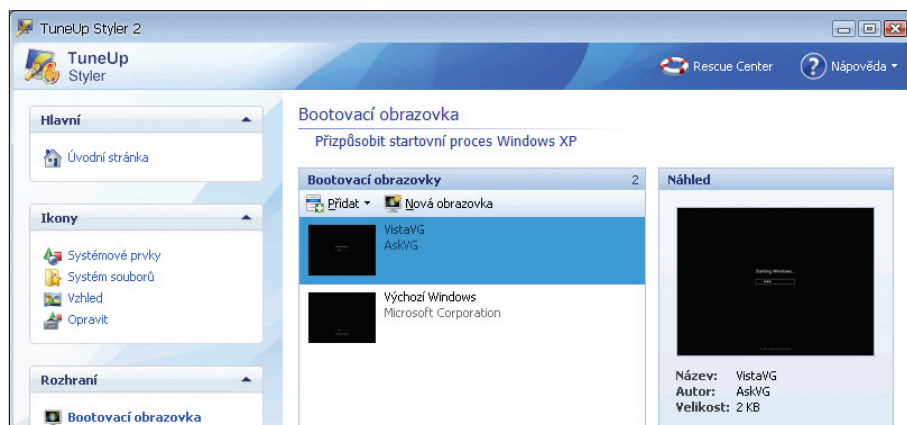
TuneUp Styler 2

TuneUp Styler

Rescue Center

Nápověda

Hlavní

Úvodní stránka

Ikony

Systémové prvky
Systém souborů
Vzhled
Opravit

Rozhraní

Bootovací obrazovka

Bootovací obrazovka

Přizpůsobit startovní proces Windows XP

Bootovací obrazovky 2

Přidat
Nová obrazovka

VistaVG
AskVG

Výchozí Windows
Microsoft Corporation

Náhled

Starting Windows...

Název: VistaVG
Autor: AskVG
Velikost: 2 KB